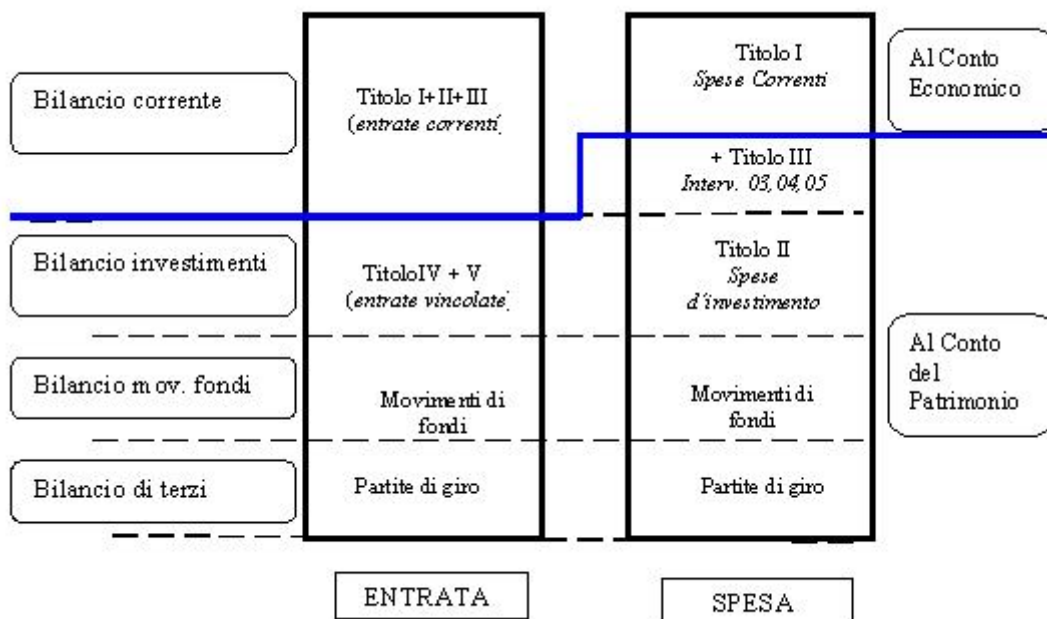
Bilancio corrente

Titolo I+II+III
(entrate correnti

Titolo I
Spese Correnti

Al Conto Economico

+ Titolo III
Interv. 03, 04, 05

Bilancio investimenti

TitoloIV + V
(entrate vincolate

Titolo II
Spese
d'investimento

Al Conto del Patrimonio

Bilancio mov. fondi

Movimenti di fondi

Movimenti di fondi

Bilancio di terzi

Partite di giro

Partite di giro

ENTRATA

SPESA